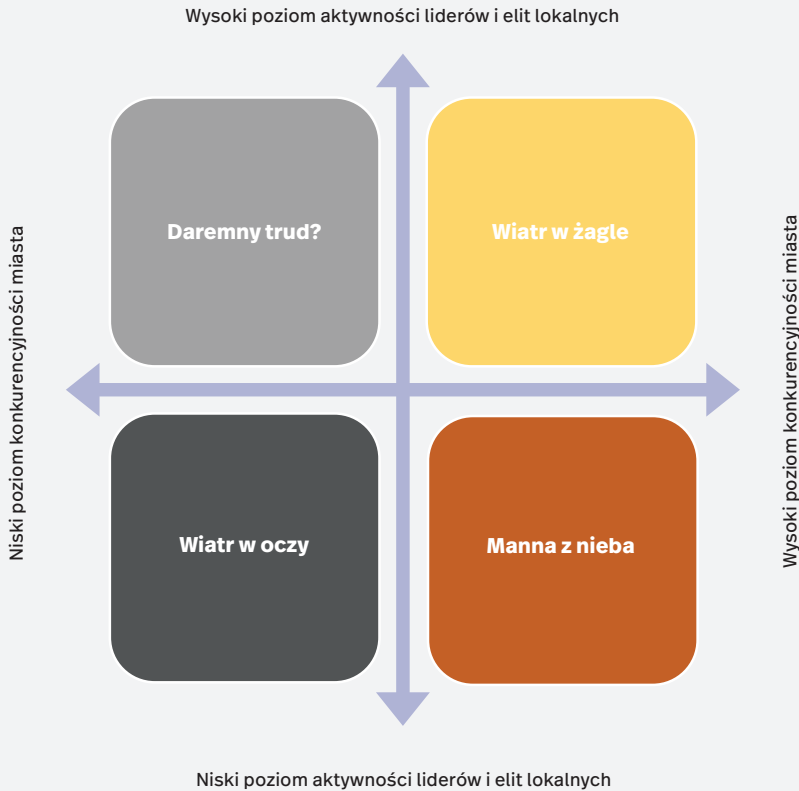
Wysoki poziom aktywności liderów i elit lokalnych

Niski poziom konkurencyjności miasta

Daremny trud?

Wiatr w żagle

Wysoki poziom konkurencyjności miasta

Wiatr w oczy

Manna z nieba

Niski poziom aktywności liderów i elit lokalnych